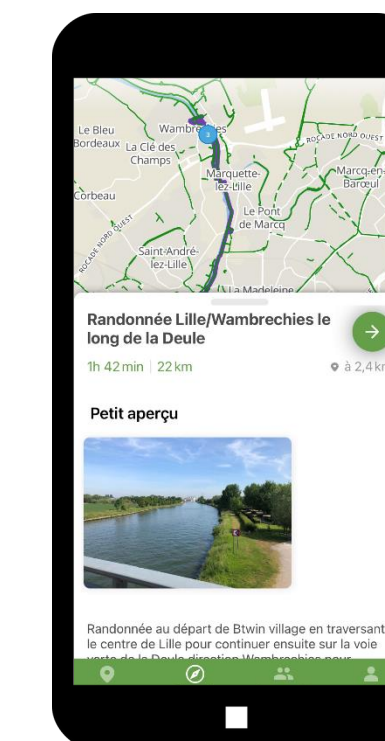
Le Bleu
Bordeaux
La Clé des Champs
Wambrechies
3
ROCADE NORD OUEST
Marquette-lez-Lille
Marcq-en-Barœul
Corbeau
ROCADE NORD OUEST
Le Pont de Marcq
Saint-André-lez-Lille
La Madeleine

Randonnée Lille/Wambrechies le long de la Deule

1h 42 min | 22 km
à 2,4 k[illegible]

Petit aperçu

Randonnée au départ de Btwin village en traversant le centre de Lille pour continuer ensuite sur la voie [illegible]